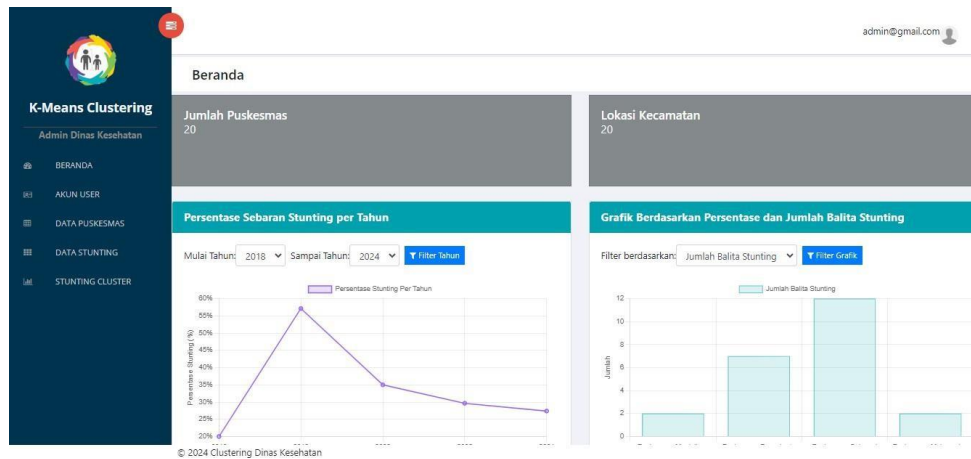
K-Means Clustering

Admin Dinas Kesehatan

BERANDA

AKUN USER

DATA PUSKESMAS

DATA STUNTING

STUNTING CLUSTER

admin@gmail.com

Beranda

Jumlah Puskesmas
20

Lokasi Kecamatan
20

Persentase Sebaran Stunting per Tahun

Mulai Tahun: 2018 Sampai Tahun: 2024 Filter Tahun

Persentase Stunting Per Tahun

60%
55%
50%
45%
40%
35%
30%
25%
20%

Persentase Stunting (%)

Grafik Berdasarkan Persentase dan Jumlah Balita Stunting

Filter berdasarkan: Jumlah Balita Stunting Filter Grafik

Jumlah Balita Stunting

12
10
8
6
4
2
0

Jumlah

© 2024 Clustering Dinas Kesehatan